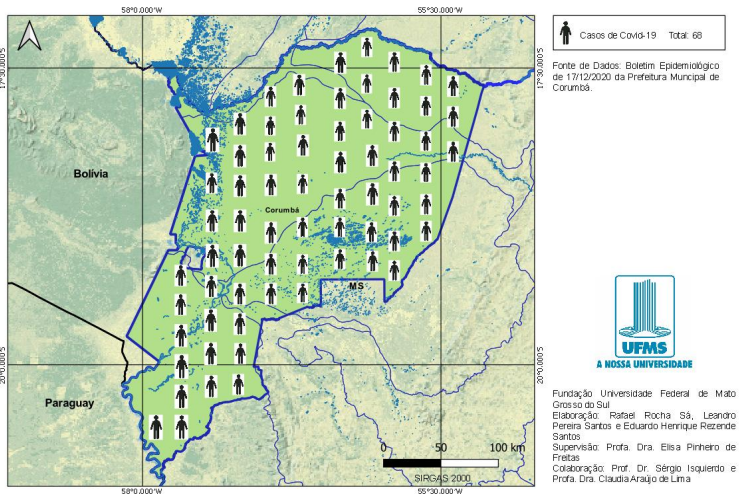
58°0.000'W
55°30.000'W
17°30.000'S
17°30.000'S
20°0.000'S
20°0.000'S
58°0.000'W
55°30.000'W

Bolívia

Corumbá

MS

Paraguay

0 50 100 km
SIRGAS 2000

Casos de Covid-19 Total: 68

Fonte de Dados: Boletim Epidemiológico de 17/12/2020 da Prefeitura Municipal de Corumbá.

UFMS
A NOSSA UNIVERSIDADE

Fundação Universidade Federal de Mato Grosso do Sul
Elaboração: Rafael Rocha Sá, Leandro Pereira Santos e Eduardo Henrique Rezende Santos
Supervisão: Profa. Dra. Elisa Pinheiro de Freitas
Colaboração: Prof. Dr. Sérgio Isquierdo e Profa. Dra. Claudia Araújo de Lima